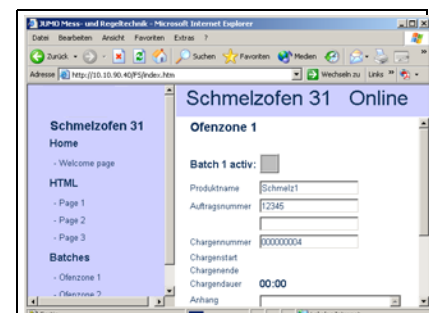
JUMO Mess- und Regeltechnik - Microsoft Internet Explorer

Datei Bearbeiten Ansicht Favoriten Extras ?

Zurück Suchen Favoriten Medien

Adresse http://10.10.90.40/FS/index.htm

Wechseln zu Links

Schmelzofen 31 Online

Schmelzofen 31

Home

- Welcome page

HTML

- Page 1

- Page 2

- Page 3

Batches

- Ofenzone 1

- Ofenzone 2

Ofenzone 1

Batch 1 activ:

Produktname Schmelz1

Auftragsnummer 12345

Chargennummer 000000004

Chargenstart

Chargenende

Chargendauer 00:00

Anhang